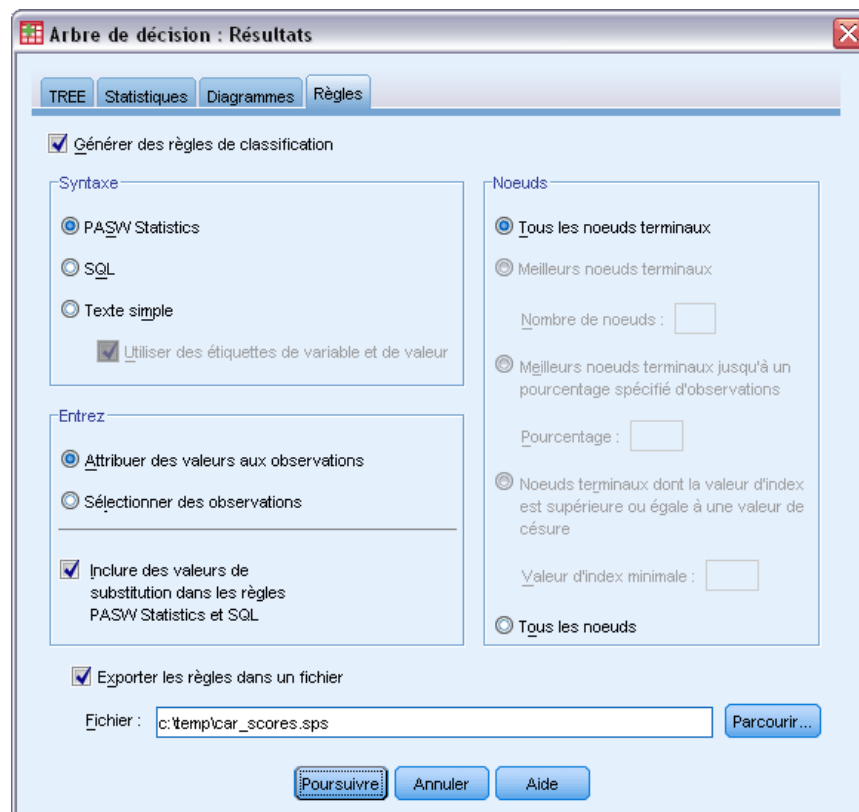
Arbre de décision : Résultats

TREE | Statistiques | Diagrammes | Règles

Générer des règles de classification

Syntaxe

PASW Statistics

SQL

Texte simple

Utiliser des étiquettes de variable et de valeur

Entrez

Attribuer des valeurs aux observations

Sélectionner des observations

Inclure des valeurs de substitution dans les règles PASW Statistics et SQL

Noeuds

Tous les noeuds terminaux

Meilleurs noeuds terminaux

Nombre de noeuds :

Meilleurs noeuds terminaux jusqu'à un pourcentage spécifié d'observations

Pourcentage :

Noeuds terminaux dont la valeur d'index est supérieure ou égale à une valeur de césure

Valeur d'index minimale :

Tous les noeuds

Exporter les règles dans un fichier

Fichier : c:\temp\car_scores.sps

Parcourir...

Poursuivre | Annuler | Aide